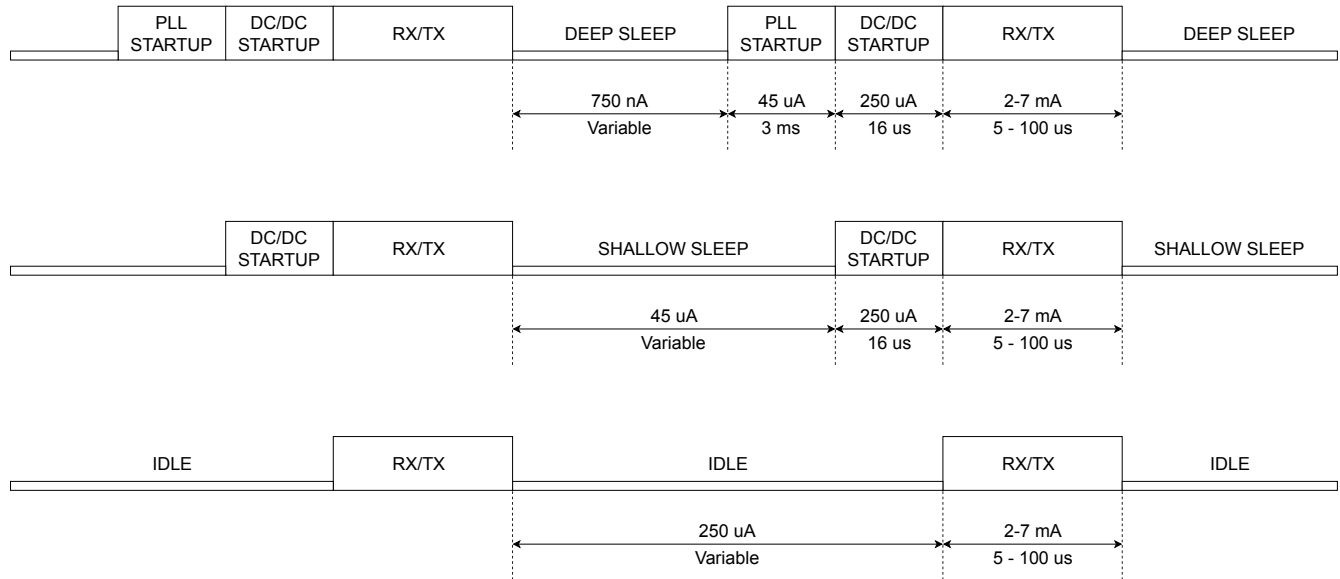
PLL STARTUP
DC/DC STARTUP
RX/TX
DEEP SLEEP
PLL STARTUP
DC/DC STARTUP
RX/TX
DEEP SLEEP

750 nA
Variable
45 uA
3 ms
250 uA
16 us
2-7 mA
5 - 100 us

DC/DC STARTUP
RX/TX
SHALLOW SLEEP
DC/DC STARTUP
RX/TX
SHALLOW SLEEP

45 uA
Variable
250 uA
16 us
2-7 mA
5 - 100 us

IDLE
RX/TX
IDLE
RX/TX
IDLE

250 uA
Variable
2-7 mA
5 - 100 us